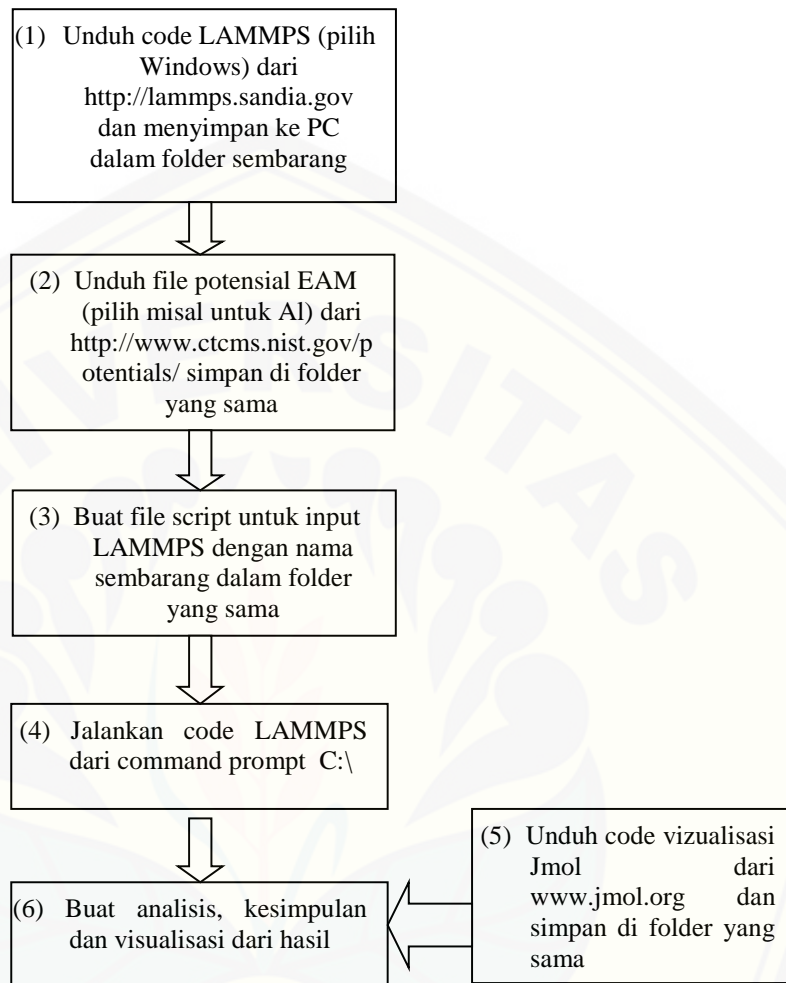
(1) Unduh code LAMMPS (pilih Windows) dari http://lammps.sandia.gov dan menyimpan ke PC dalam folder sembarang

(2) Unduh file potensial EAM (pilih misal untuk Al) dari http://www.ctcms.nist.gov/potentials/ simpan di folder yang sama

(3) Buat file script untuk input LAMMPS dengan nama sembarang dalam folder yang sama

(4) Jalankan code LAMMPS dari command prompt C:\

(5) Unduh code vizualisasi Jmol dari www.jmol.org dan simpan di folder yang sama

(6) Buat analisis, kesimpulan dan visualisasi dari hasil